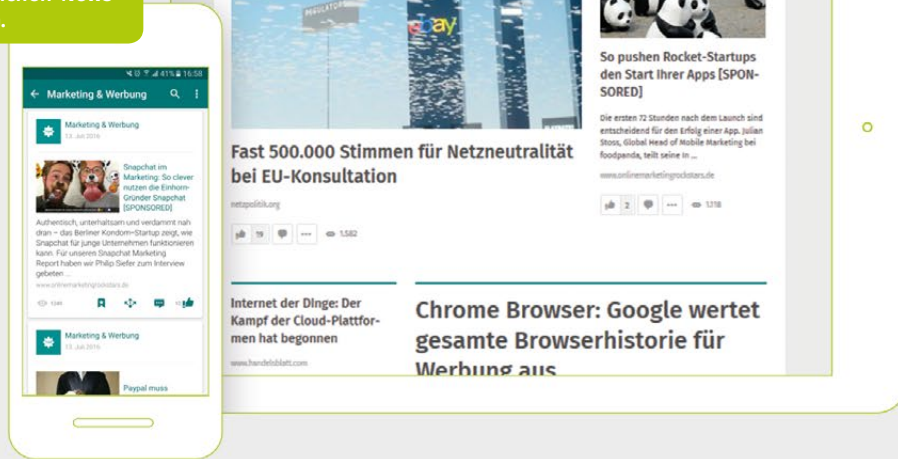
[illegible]

16:58

Marketing & Werbung

Marketing & Werbung
13. Juli 2016

Snapchat im Marketing: So clever nutzen die Einhorn-Gründer Snapchat [SPONSORED]

Authentisch, unterhaltsam und verdammt nah dran – das Berliner Kondom-Startup zeigt, wie Snapchat für junge Unternehmen funktionieren kann. Für unseren Snapchat Marketing Report haben wir Philip Siefer zum Interview gebeten ...

www.onlinemarketingrockstars.de

Marketing & Werbung
13. Juli 2016

Paypal muss

ebay

Fast 500.000 Stimmen für Netzneutralität bei EU-Konsultation

netzpolitik.org

19 1.582

So pushen Rocket-Startups den Start Ihrer Apps [SPONSORED]

Die ersten 72 Stunden nach dem Launch sind entscheidend für den Erfolg einer App. Julian Stoss, Global Head of Mobile Marketing bei foodpanda, teilt seine In ...

www.onlinemarketingrockstars.de

2 1.118

Internet der Dinge: Der Kampf der Cloud-Plattformen hat begonnen

www.handelsblatt.com

Chrome Browser: Google wertet gesamte Browserhistorie für Werbung aus